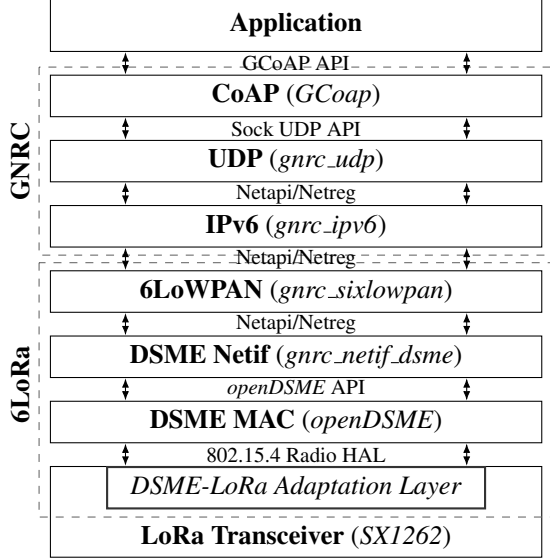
Application

GCoAP API

GNRC

CoAP (*GCoap*)

Sock UDP API

UDP (*gnrc_udp*)

Netapi/Netreg

IPv6 (*gnrc_ipv6*)

Netapi/Netreg

6LoRa

6LoWPAN (*gnrc_sixlowpan*)

Netapi/Netreg

DSME Netif (*gnrc_netif_dsme*)

*openDSME* API

DSME MAC (*openDSME*)

802.15.4 Radio HAL

*DSME-LoRa Adaptation Layer*

LoRa Transceiver (*SX1262*)